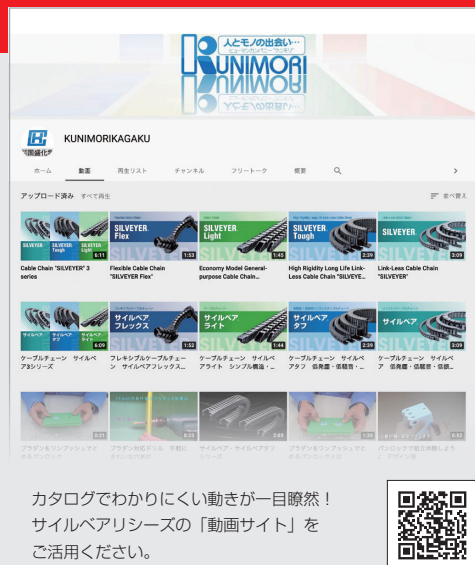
人とモノの出会い…
ヒューマンカンパニーフニモリ
KUNIMORI

KUNIMORIKAGAKU
国盛化学

動画　再生リスト　チャンネル　フリートーク　概要

アップロード済み　すべて再生　並べ替え

SILVEYER　SILVEYER Tough　SILVEYER Light
6:11
Cable Chain "SILVEYER" 3 series

SILVEYER Flex
1:53
Flexible Cable Chain "SILVEYER Flex"

SILVEYER Light
1:45
Economy Model General-purpose Cable Chain...

SILVEYER Tough
2:39
High Rigidity Long Life Link-Less Cable Chain "SILVEYE...

SILVEYER
3:09
Link-Less Cable Chain "SILVEYER"

サイルベア　サイルベアタフ　サイルベアライト
6:09
ケーブルチェーン　サイルベア3シリーズ

サイルベアフレックス
1:52
フレキシブルケーブルチェーン　サイルベアフレックス...

サイルベアライト
1:45
ケーブルチェーン　サイルベアライト　シンプル構造・...

サイルベアタフ
2:39
ケーブルチェーン　サイルベアタフ　低発塵・低騒音・...

サイルベア
3:09
ケーブルチェーン　サイルベア　低発塵・低騒音・低振...

0:21
プラダンをリンフアッションして...

0:23
プラダン対応ドリル　手軽に...

2:03
サイルベア・サイルベアタフ...

1:38
プラダンをリンフアッションして...

0:32
パンロック付組立本棚より...

カタログでわかりにくい動きが一目瞭然！
サイルベアリシーズの「動画サイト」を
ご活用ください。